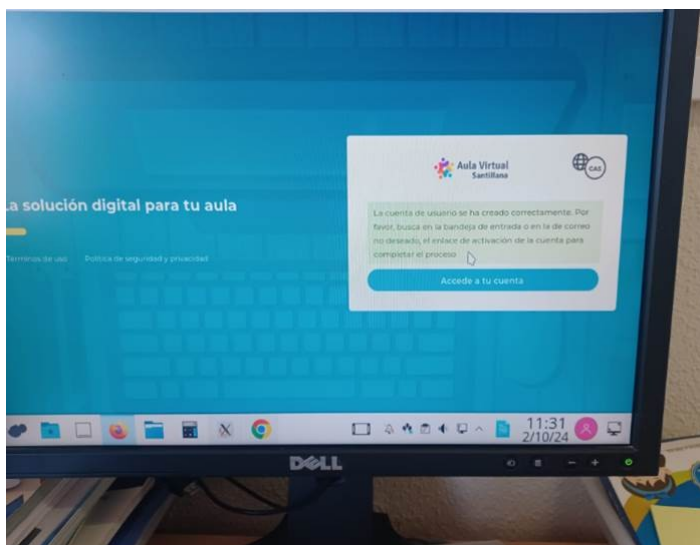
La solución digital para tu aula

Términos de uso   Política de seguridad y privacidad

Aula Virtual
Santillana

CAS

La cuenta de usuario se ha creado correctamente. Por favor, busca en la bandeja de entrada o en la de correo no deseado, el enlace de activación de la cuenta para completar el proceso

Accede a tu cuenta

11:31
2/10/24

DELL